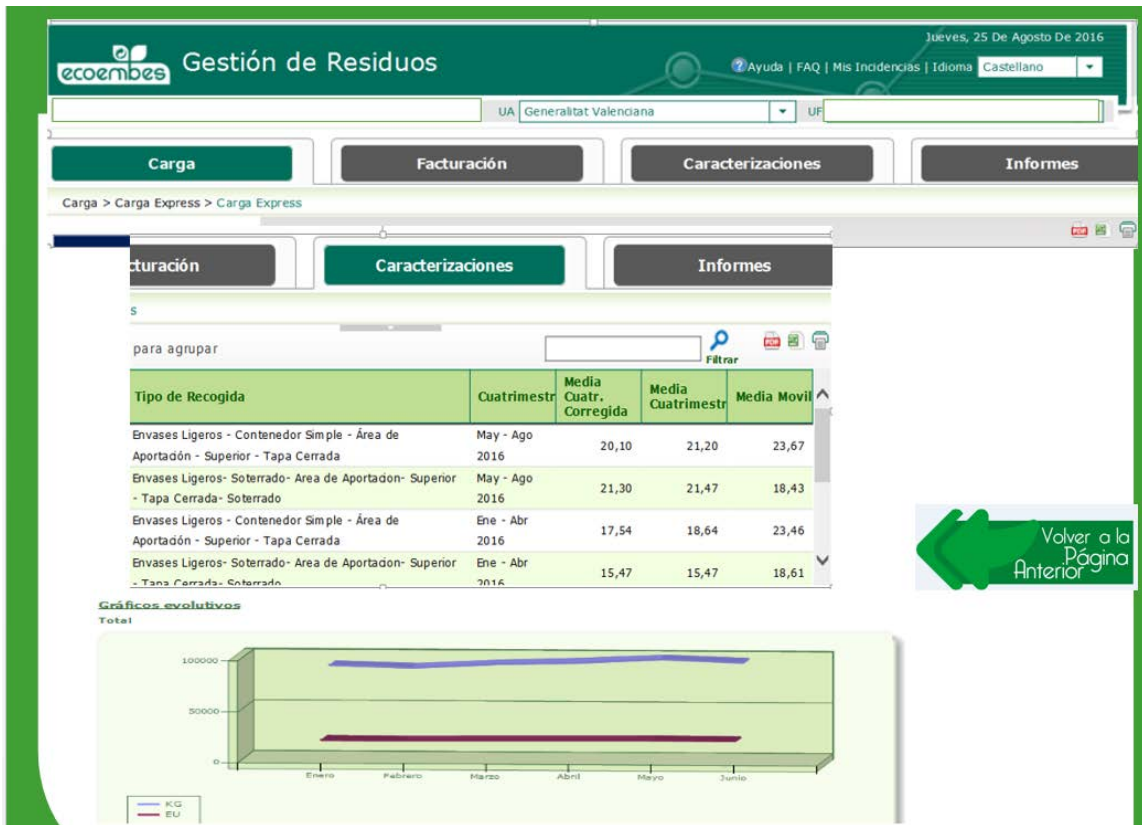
ecoembes Gestión de Residuos

Jueves, 25 De Agosto De 2016

Ayuda | FAQ | Mis Incidencias | Idioma Castellano

UA Generalitat Valenciana UF

Carga | Facturación | Caracterizaciones | Informes

Carga > Carga Express > Carga Express

cturación | Caracterizaciones | Informes

s

para agrupar

Filtrar

| Tipo de Recogida | Cuatrimestr | Media Cuatr. Corregida | Media Cuatrimestr | Media Movil |
|---|---|---|---|---|
| Envases Ligeros - Contenedor Simple - Área de Aportación - Superior - Tapa Cerrada | May - Ago 2016 | 20,10 | 21,20 | 23,67 |
| Envases Ligeros- Soterrado- Area de Aportacion- Superior - Tapa Cerrada- Soterrado | May - Ago 2016 | 21,30 | 21,47 | 18,43 |
| Envases Ligeros - Contenedor Simple - Área de Aportación - Superior - Tapa Cerrada | Ene - Abr 2016 | 17,54 | 18,64 | 23,46 |
| Envases Ligeros- Soterrado- Area de Aportacion- Superior - Tapa Cerrada- Soterrado | Ene - Abr 2016 | 15,47 | 15,47 | 18,61 |

Volver a la Página Anterior

Gráficos evolutivos
Total

100000
50000
0

Enero Febrero Marzo Abril Mayo Junio

KG
EU